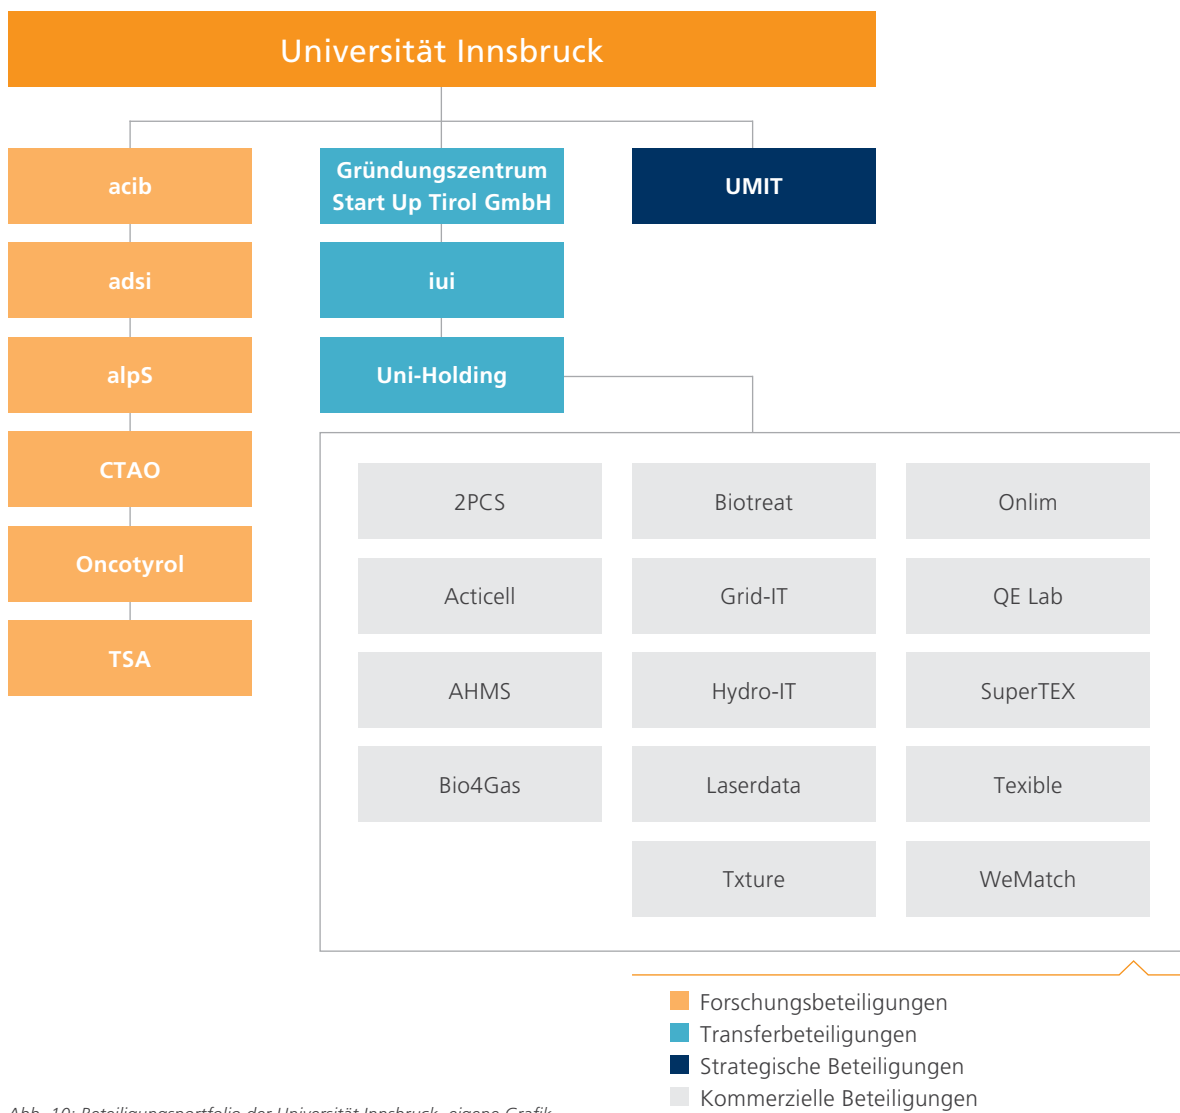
Universität Innsbruck

acib

adsi

alpS

CTAO

Oncotyrol

TSA

Gründungszentrum Start Up Tirol GmbH

iui

Uni-Holding

UMIT

2PCS

Biotreat

Onlim

Acticell

Grid-IT

QE Lab

AHMS

Hydro-IT

SuperTEX

Bio4Gas

Laserdata

Texible

Txture

WeMatch

Forschungsbeteiligungen
Transferbeteiligungen
Strategische Beteiligungen
Kommerzielle Beteiligungen

Abb. 10: Beteiligungsportfolio der Universität Innsbruck, eigene Grafik